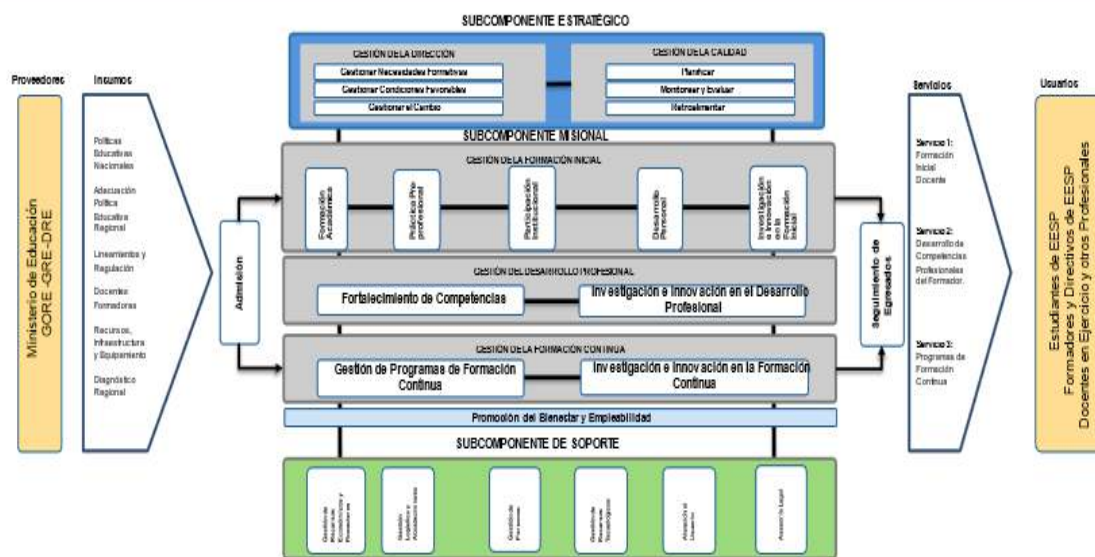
SUBCOMPONENTE ESTRATÉGICO

GESTIÓN DE LA DIRECCIÓN
Gestionar Necesidades Formativas
Gestionar Condiciones Favorables
Gestionar el Cambio

GESTIÓN DE LA CALIDAD
Planificar
Monitorear y Evaluar
Retroalimentar

Proveedores
Ministerio de Educación GORE -GRE -DRE

Insumos
Políticas Educativas Nacionales
Adecuación Política Educativa Regional
Lineamientos y Regulación
Docentes Formadores
Recursos, Infraestructura y Equipamiento
Diagnóstico Regional

SUBCOMPONENTE MISIONAL

Admisión

GESTIÓN DE LA FORMACIÓN INICIAL
Formación Académica
Práctica Pre profesional
Participación Institucional
Desarrollo Personal
Investigación e Innovación en la Formación Inicial

GESTIÓN DEL DESARROLLO PROFESIONAL
Fortalecimiento de Competencias
Investigación e Innovación en el Desarrollo Profesional

GESTIÓN DE LA FORMACIÓN CONTINUA
Gestión de Programas de Formación Continua
Investigación e Innovación en la Formación Continua

Seguimiento de Egresados

Promoción del Bienestar y Empleabilidad

SUBCOMPONENTE DE SOPORTE
Gestión de Recursos Económicos y Financieros
Gestión Logística y Abastecimiento
Gestión de Personas
Gestión de Recursos Tecnológicos
Atención al Usuario
Asesoría Legal

Servicios
Servicio 1: Formación Inicial Docente
Servicio 2: Desarrollo de Competencias Profesionales del Formador.
Servicio 3: Programas de Formación Continua

Usuarios
Estudiantes de EESP
Formadores y Directivos de EESP
Docentes en Ejercicio y otros Profesionales